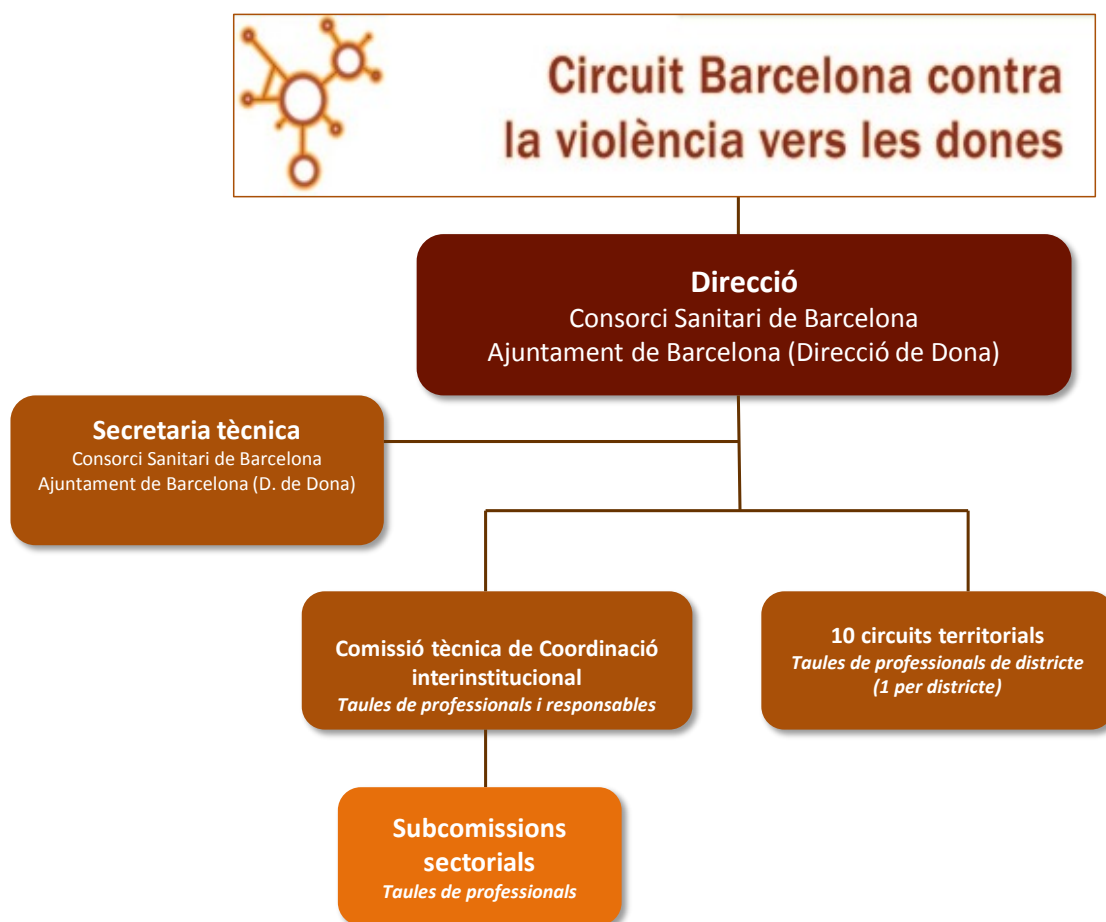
Circuit Barcelona contra la violència vers les dones

**Direcció**
Consorci Sanitari de Barcelona
Ajuntament de Barcelona (Direcció de Dona)

**Secretaria tècnica**
Consorci Sanitari de Barcelona
Ajuntament de Barcelona (D. de Dona)

**Comissió tècnica de Coordinació interinstitucional**
*Taules de professionals i responsables*

**10 circuits territorials**
*Taules de professionals de districte (1 per districte)*

**Subcomissions sectorials**
*Taules de professionals*